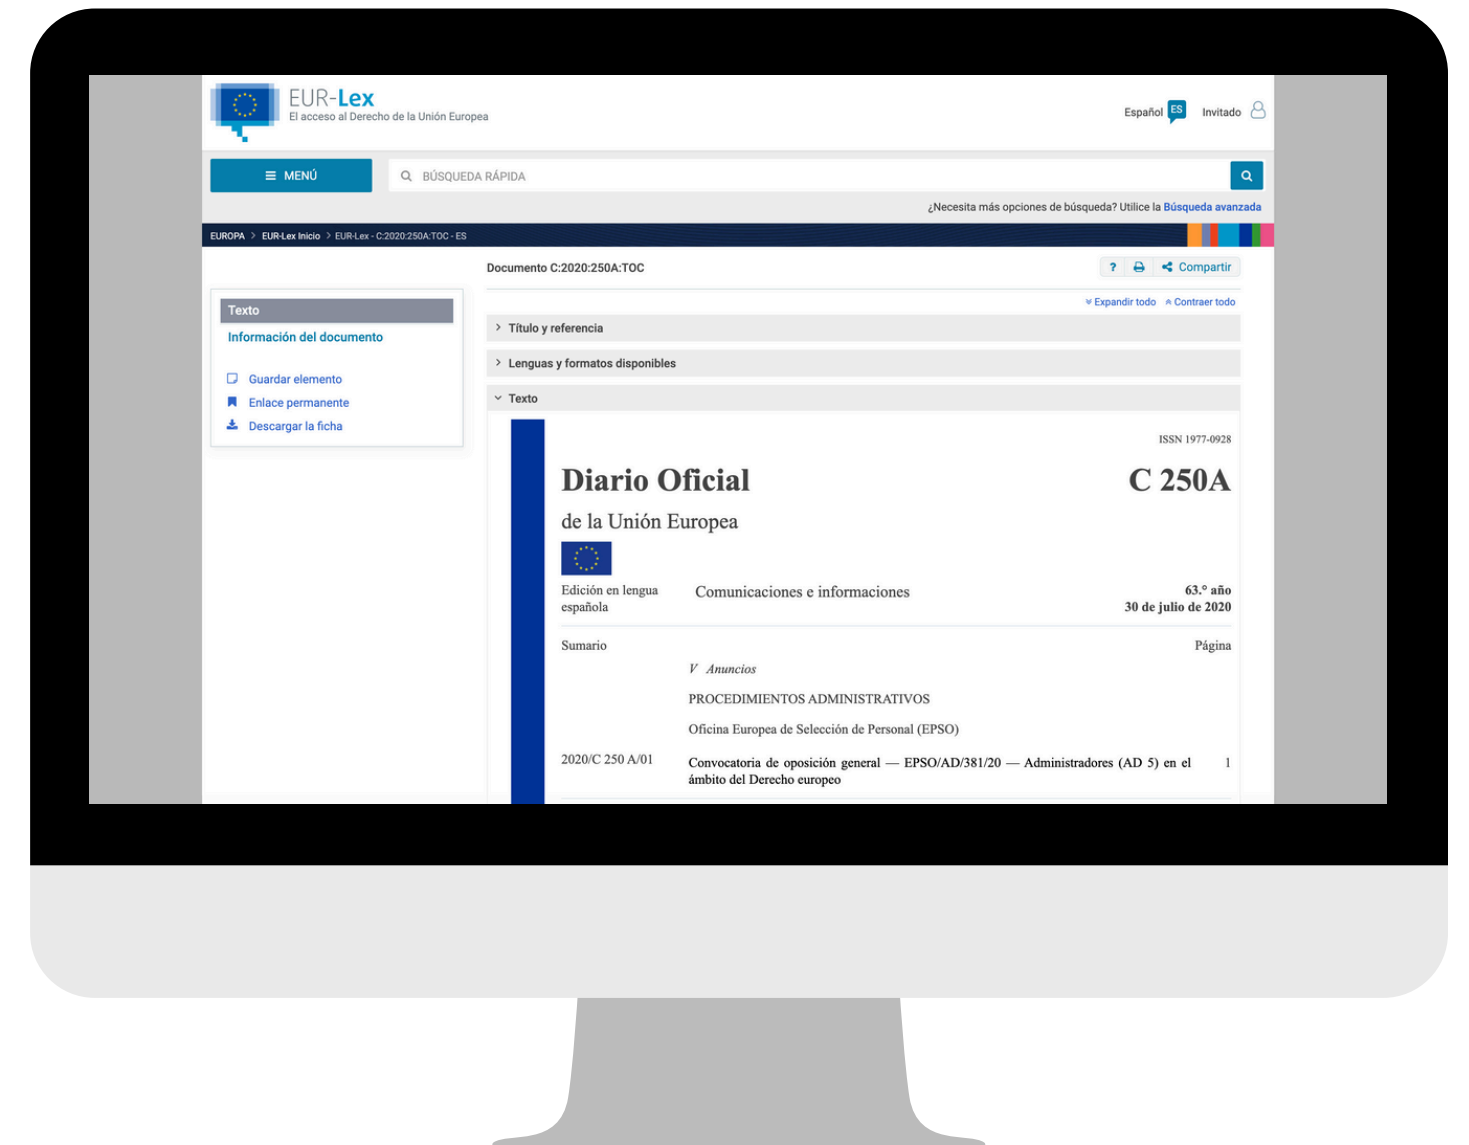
EUR-Lex
El acceso al Derecho de la Unión Europea

Español ES Invitado

MENÚ

BÚSQUEDA RÁPIDA

¿Necesita más opciones de búsqueda? Utilice la Búsqueda avanzada

EUROPA > EUR-Lex Inicio > EUR-Lex - C:2020:250A:TOC - ES

Documento C:2020:250A:TOC

? Compartir

Texto
Información del documento

Guardar elemento
Enlace permanente
Descargar la ficha

Expandir todo Contraer todo

Título y referencia

Lenguas y formatos disponibles

Texto

ISSN 1977-0928

Diario Oficial C 250A

de la Unión Europea

Edición en lengua española

Comunicaciones e informaciones

63.° año
30 de julio de 2020

Sumario Página

V Anuncios

PROCEDIMIENTOS ADMINISTRATIVOS

Oficina Europea de Selección de Personal (EPSO)

2020/C 250 A/01 Convocatoria de oposición general — EPSO/AD/381/20 — Administradores (AD 5) en el ámbito del Derecho europeo 1